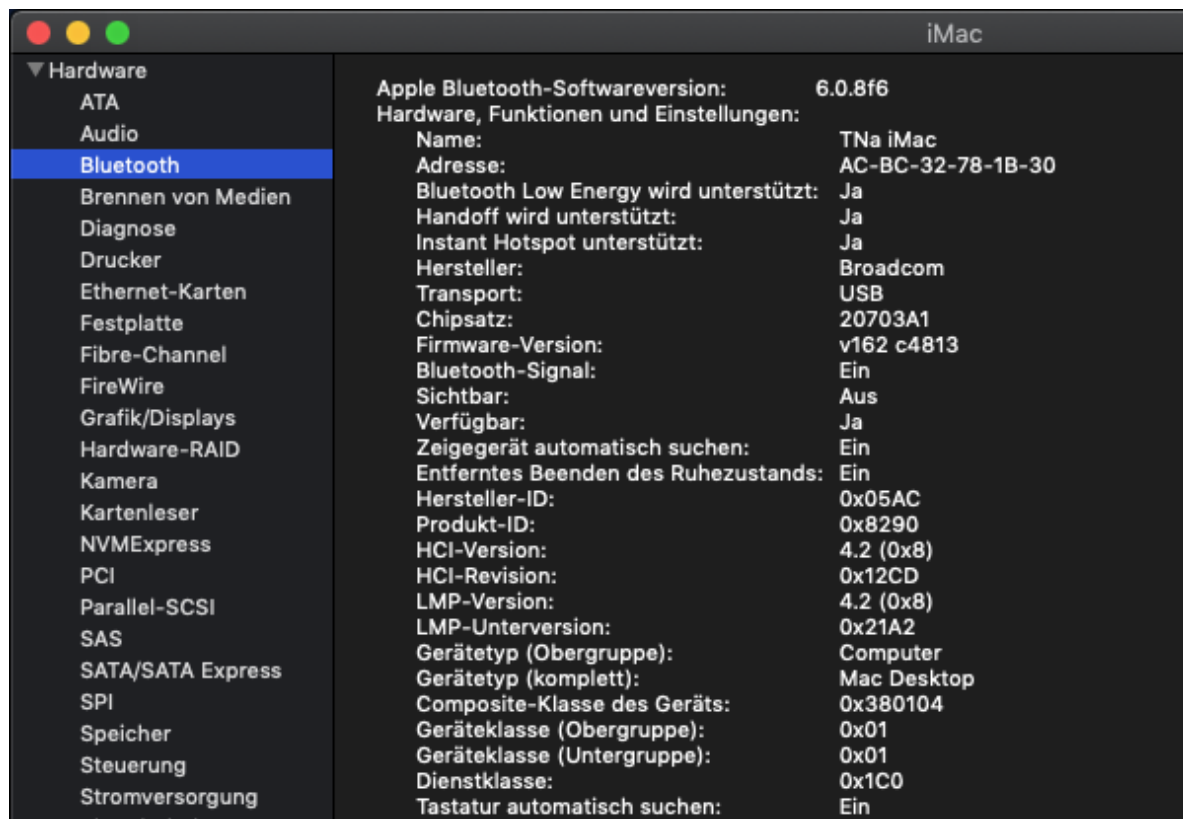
iMac

▼Hardware
ATA
Audio
Bluetooth
Brennen von Medien
Diagnose
Drucker
Ethernet-Karten
Festplatte
Fibre-Channel
FireWire
Grafik/Displays
Hardware-RAID
Kamera
Kartenleser
NVMExpress
PCI
Parallel-SCSI
SAS
SATA/SATA Express
SPI
Speicher
Steuerung
Stromversorgung

Apple Bluetooth-Softwareversion: 6.0.8f6
Hardware, Funktionen und Einstellungen:
Name: TNa iMac
Adresse: AC-BC-32-78-1B-30
Bluetooth Low Energy wird unterstützt: Ja
Handoff wird unterstützt: Ja
Instant Hotspot unterstützt: Ja
Hersteller: Broadcom
Transport: USB
Chipsatz: 20703A1
Firmware-Version: v162 c4813
Bluetooth-Signal: Ein
Sichtbar: Aus
Verfügbar: Ja
Zeigegerät automatisch suchen: Ein
Entferntes Beenden des Ruhezustands: Ein
Hersteller-ID: 0x05AC
Produkt-ID: 0x8290
HCI-Version: 4.2 (0x8)
HCI-Revision: 0x12CD
LMP-Version: 4.2 (0x8)
LMP-Unterversion: 0x21A2
Gerätetyp (Obergruppe): Computer
Gerätetyp (komplett): Mac Desktop
Composite-Klasse des Geräts: 0x380104
Geräteklasse (Obergruppe): 0x01
Geräteklasse (Untergruppe): 0x01
Dienstklasse: 0x1C0
Tastatur automatisch suchen: Ein